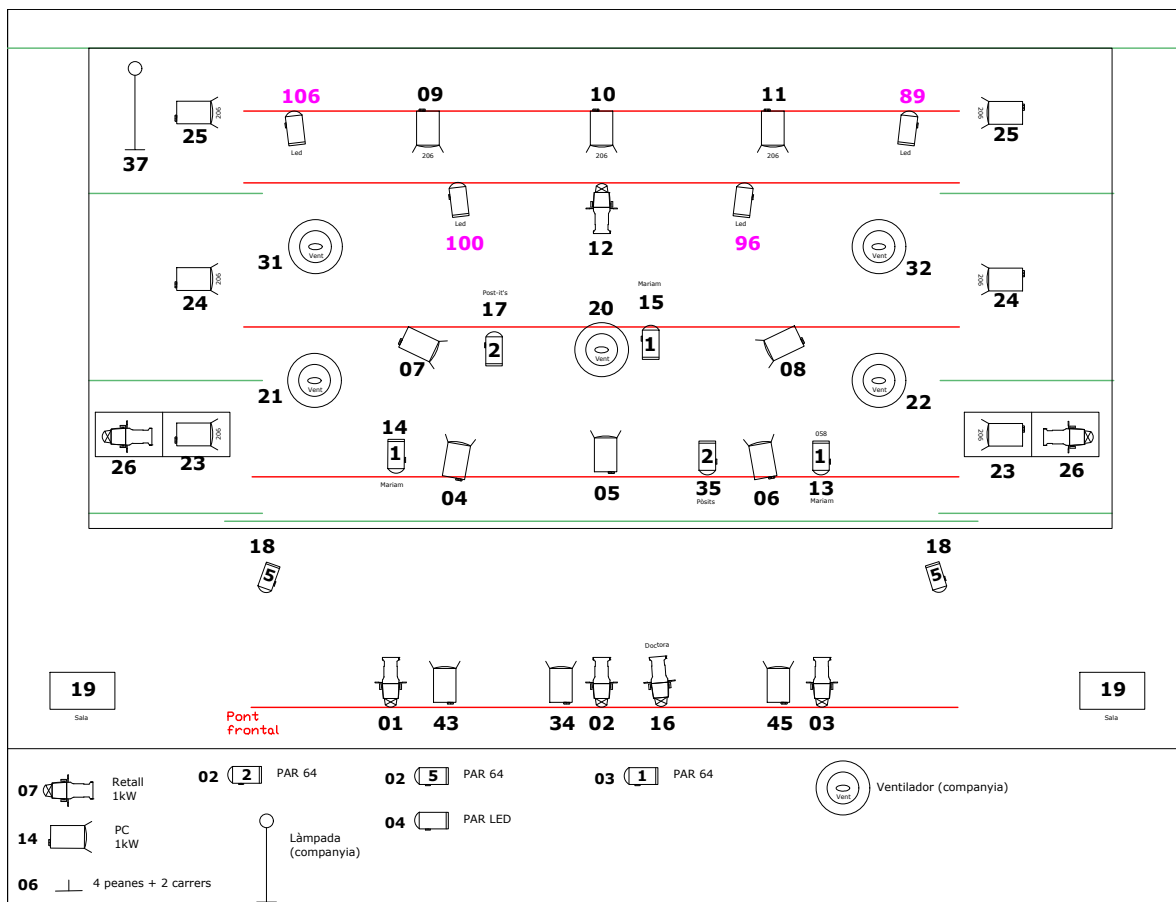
106 09 10 11 89

25 206 Led 206 206 206 Led 206 25

37

Led Led

100 12 96

Led

31 Vent Vent 32

24 206 206 24

Post-it's Mariam

17 20 15

2 Vent 1

07 08

21 Vent Vent 22

14 058

26 23 206 1 2 1 206 23 26

Mariam 04 05 35 06 13

Pòsits Mariam

18 18

5 5

Doctora

19 19

Sala Sala

Pont frontal 01 43 34 02 16 45 03

07 Retall 1kW

02 2 PAR 64

02 5 PAR 64

03 1 PAR 64

Vent Ventilador (companyia)

04 PAR LED

14 PC 1kW

Làmpada (companyia)

06 4 peanes + 2 carrers